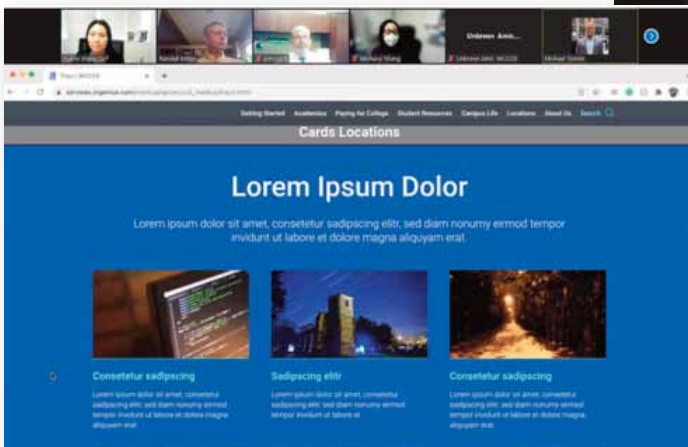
Unknown Ann...

Getting Started Academics Paying for College Student Resources Campus Life Locations About Us Search

Cards Locations

Lorem Ipsum Dolor

Lorem ipsum dolor sit amet, consetetur sadipscing elitr, sed diam nonumy eirmod tempor invidunt ut labore et dolore magna aliquyam erat.

Consetetur sadipscing

Lorem ipsum dolor sit amet, consetetur sadipscing elitr, sed diam nonumy eirmod tempor invidunt ut labore et dolore magna aliquyam erat.

Sadipscing elitr

Lorem ipsum dolor sit amet, consetetur sadipscing elitr, sed diam nonumy eirmod tempor invidunt ut labore et.

Consetetur sadipscing

Lorem ipsum dolor sit amet, consetetur sadipscing elitr, sed diam nonumy eirmod tempor invidunt ut labore et dolore magna aliquyam erat.